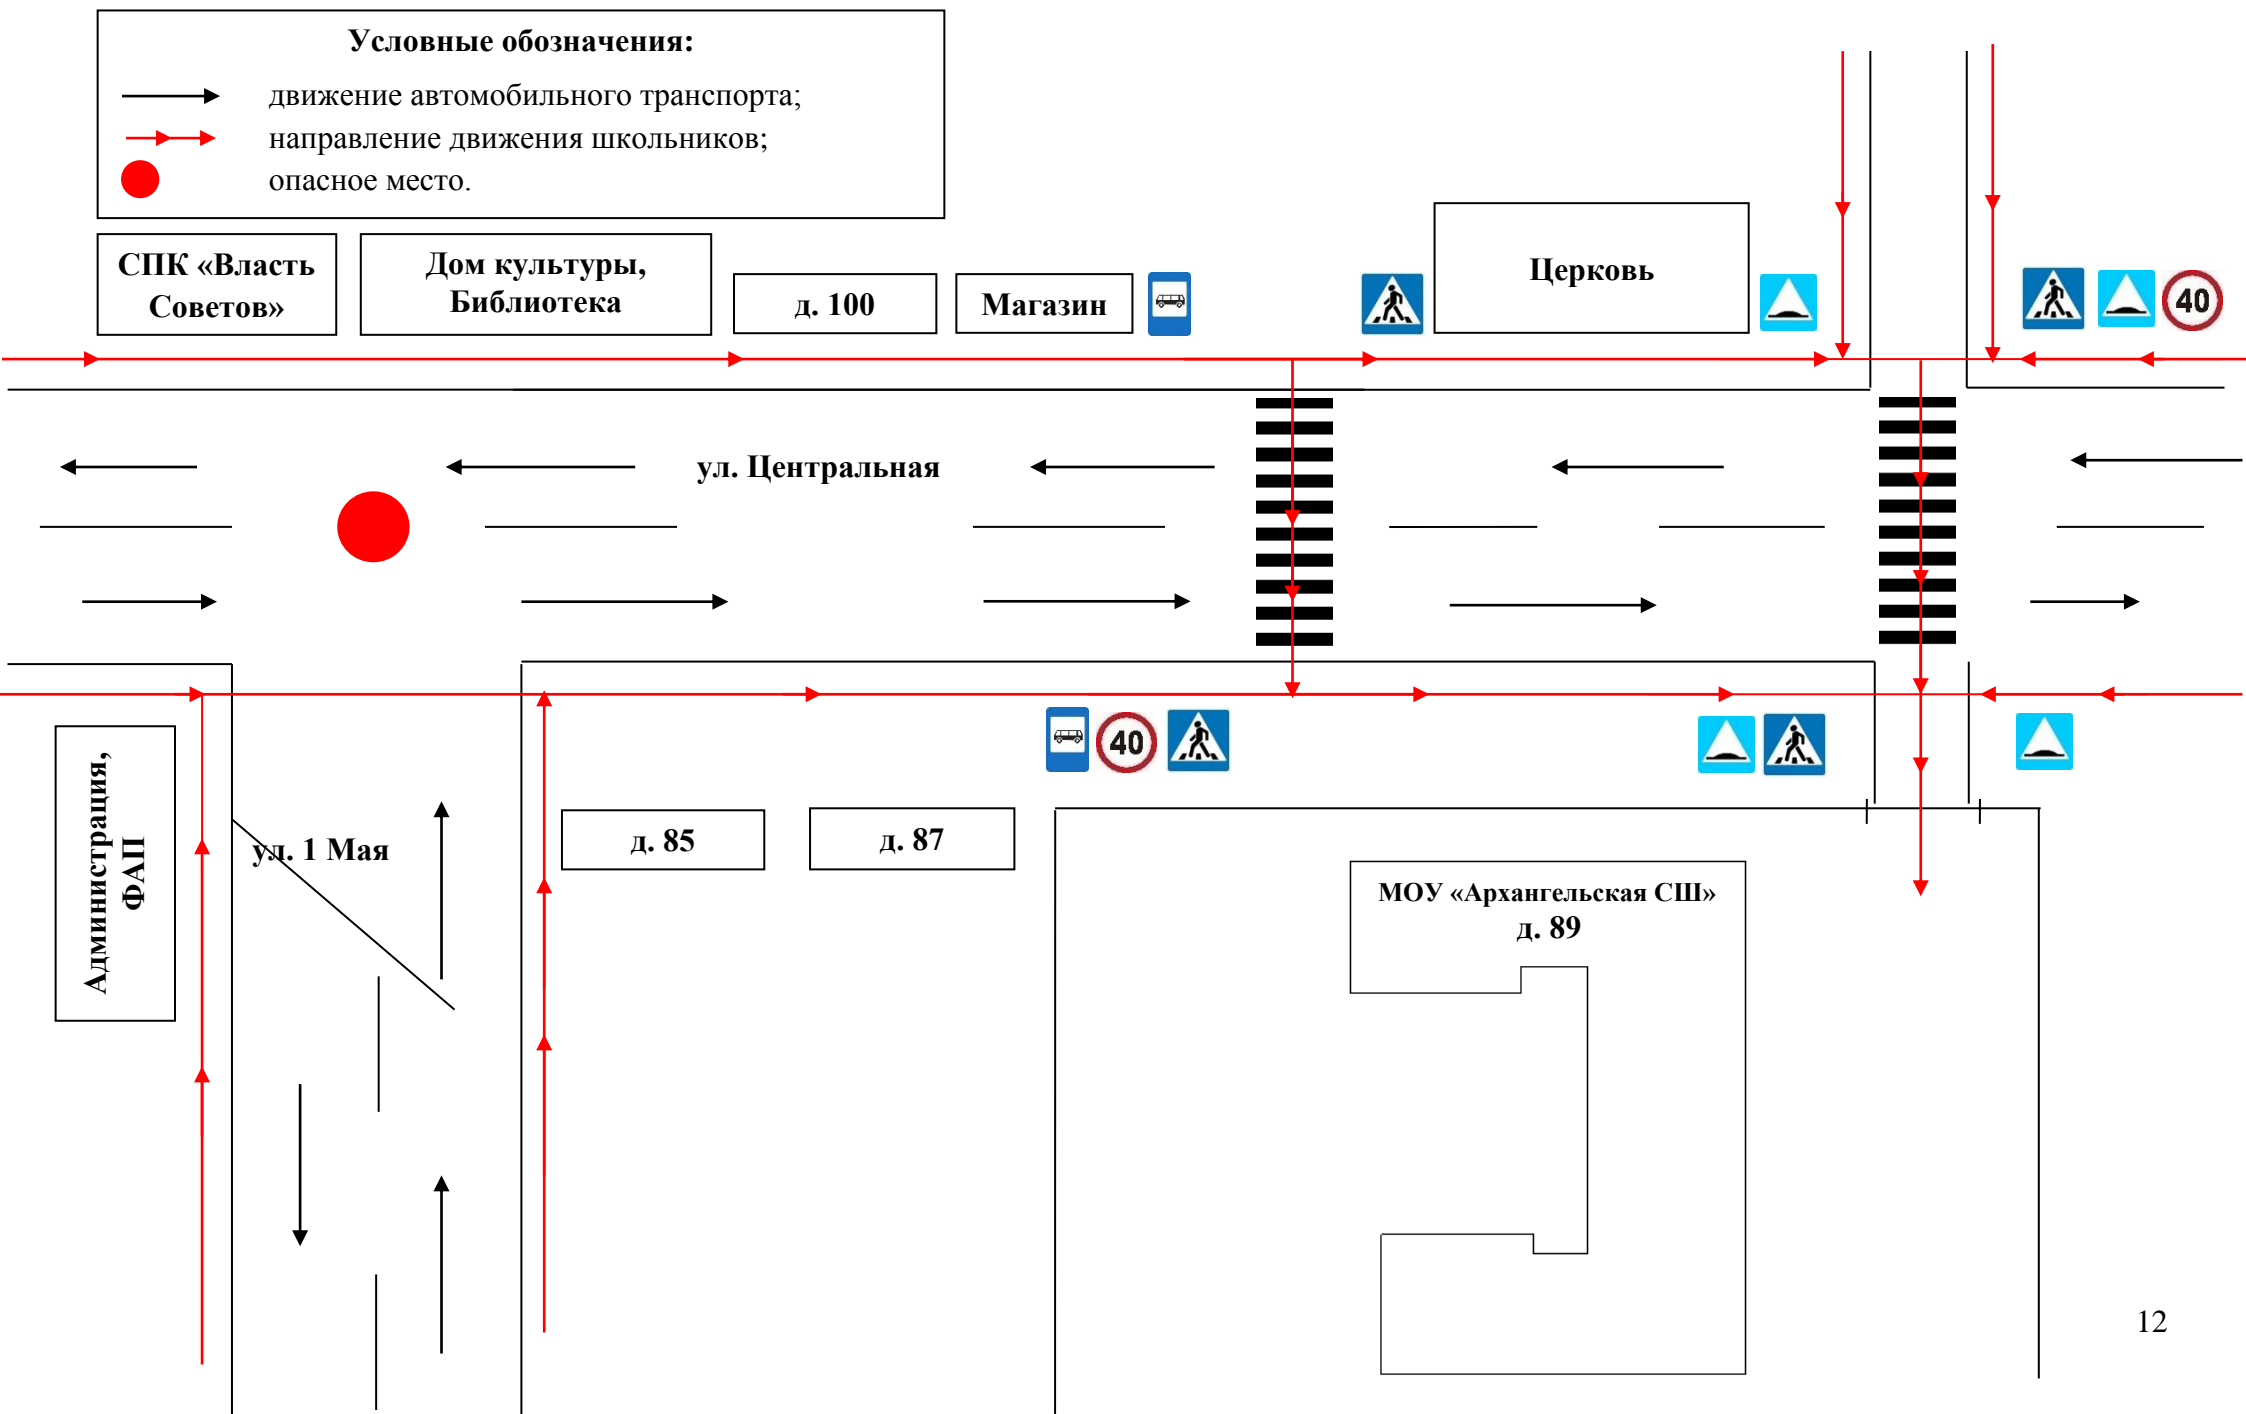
Условные обозначения:

движение автомобильного транспорта;

направление движения школьников;

опасное место.

СПК «Власть Советов»

Дом культуры, Библиотека

д. 100

Магазин

Церковь

40

ул. Центральная

40

Администрация, ФАП

ул. 1 Мая

д. 85

д. 87

МОУ «Архангельская СШ» д. 89

12